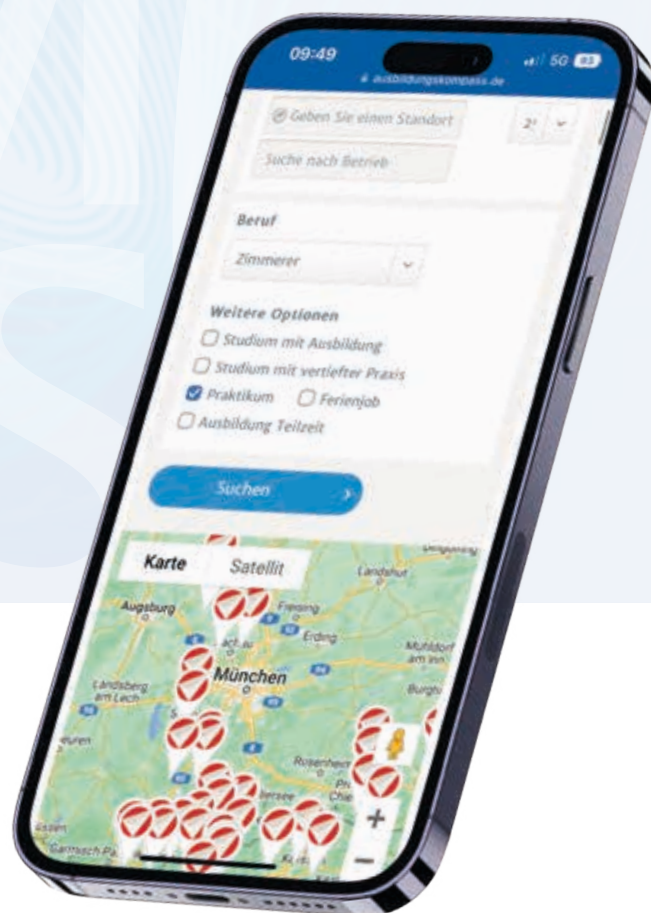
09:49
5G 83
ausbildungskompass.de

Geben Sie einen Standort
2
Suche nach Betrieb

Beruf
Zimmerer

Weitere Optionen
Studium mit Ausbildung
Studium mit vertiefter Praxis
Praktikum
Ferienjob
Ausbildung Teilzeit

Suchen

Karte
Satellit
Landshut
Augsburg
Freising
Erding
Mühldorf am Inn
München
Landsberg am Lech
Burgh
Rosenheim
Garmisch-Pa
+
−